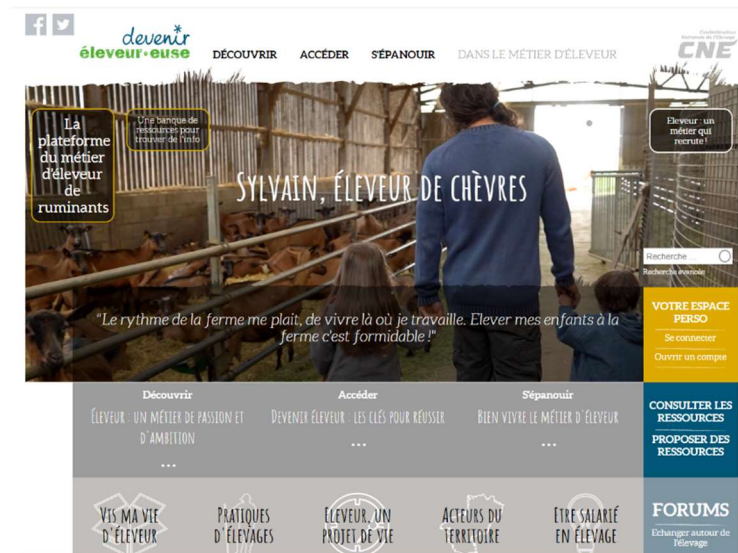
devenir
éleveur•euse

DÉCOUVRIR ACCÉDER S'ÉPANOUIR DANS LE MÉTIER D'ÉLEVEUR

Confédération Nationale de l'Élevage
CNE

La plateforme du métier d'éleveur de ruminants

Une banque de ressources pour trouver de l'info

Eleveur : un métier qui recrute !

SYLVAIN, ÉLEVEUR DE CHÈVRES

Recherche
Recherche avancée

"Le rythme de la ferme me plaît, de vivre là où je travaille. Elever mes enfants à la ferme c'est formidable !"

VOTRE ESPACE PERSO
Se connecter
Ouvrir un compte

Découvrir
Eleveur : un métier de passion et d'ambition
...

Accéder
Devenir éleveur : les clés pour réussir
...

S'épanouir
Bien vivre le métier d'éleveur
...

CONSULTER LES RESSOURCES
PROPOSER DES RESSOURCES

Vis ma vie d'éleveur
Pratiques d'élevages
Eleveur, un projet de vie
Acteurs du territoire
Etre salarié en élevage

FORUMS
Echanger autour de l'élevage